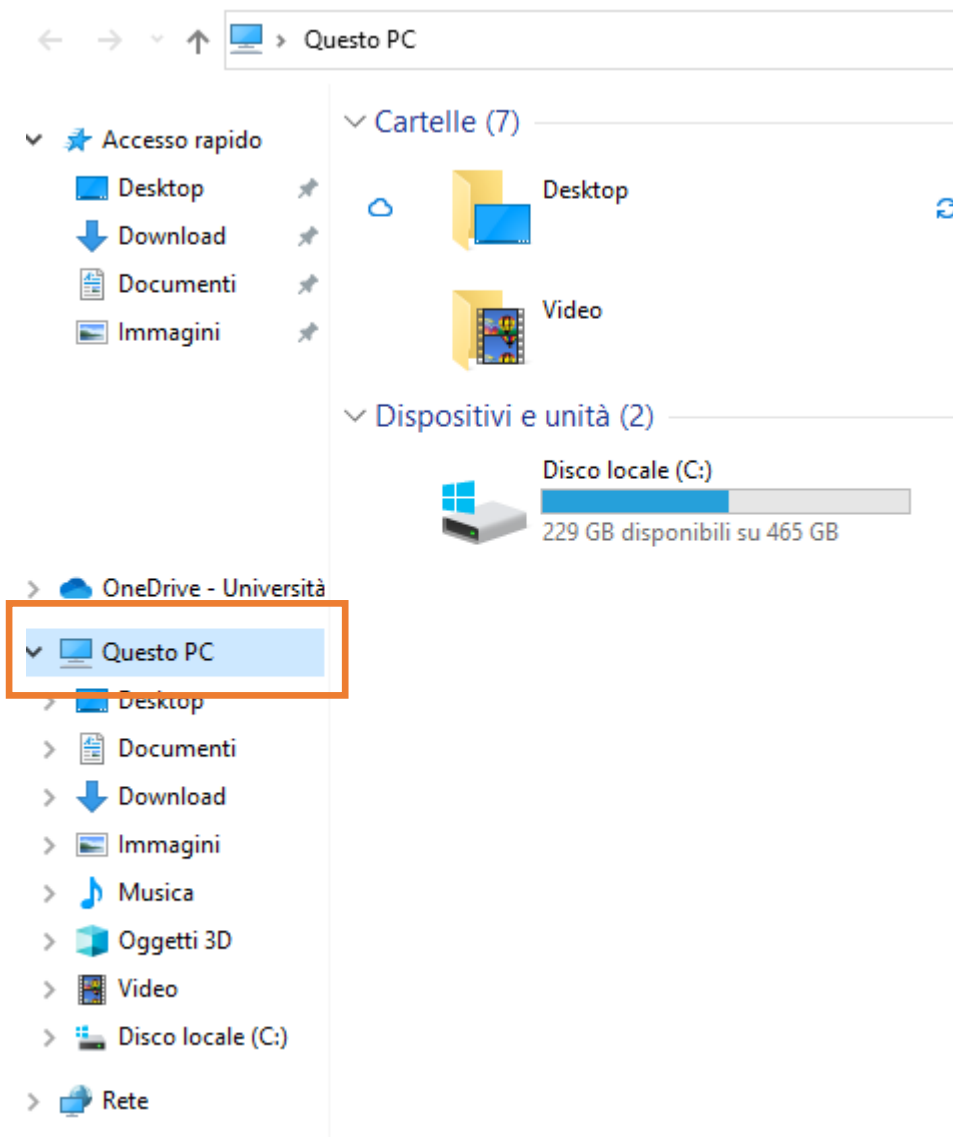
Questo PC

Accesso rapido
Desktop
Download
Documenti
Immagini

OneDrive - Università
Questo PC
Desktop
Documenti
Download
Immagini
Musica
Oggetti 3D
Video
Disco locale (C:)
Rete

Cartelle (7)
Desktop
Video

Dispositivi e unità (2)
Disco locale (C:)
229 GB disponibili su 465 GB